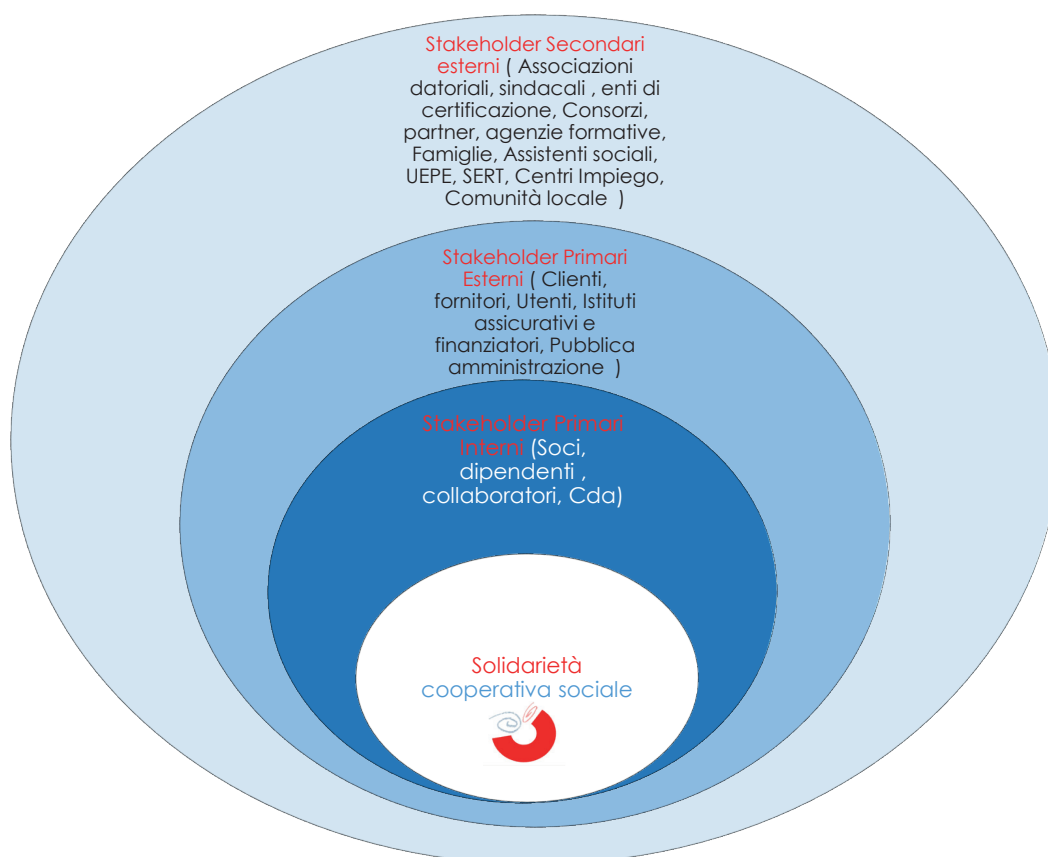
Stakeholder Secondari esterni ( Associazioni datoriali, sindacali , enti di certificazione, Consorzi, partner, agenzie formative, Famiglie, Assistenti sociali, UEPE, SERT, Centri Impiego, Comunità locale )

Stakeholder Primari Esterni ( Clienti, fornitori, Utenti, Istituti assicurativi e finanziatori, Pubblica amministrazione )

Stakeholder Primari Interni (Soci, dipendenti , collaboratori, Cda)

Solidarietà cooperativa sociale